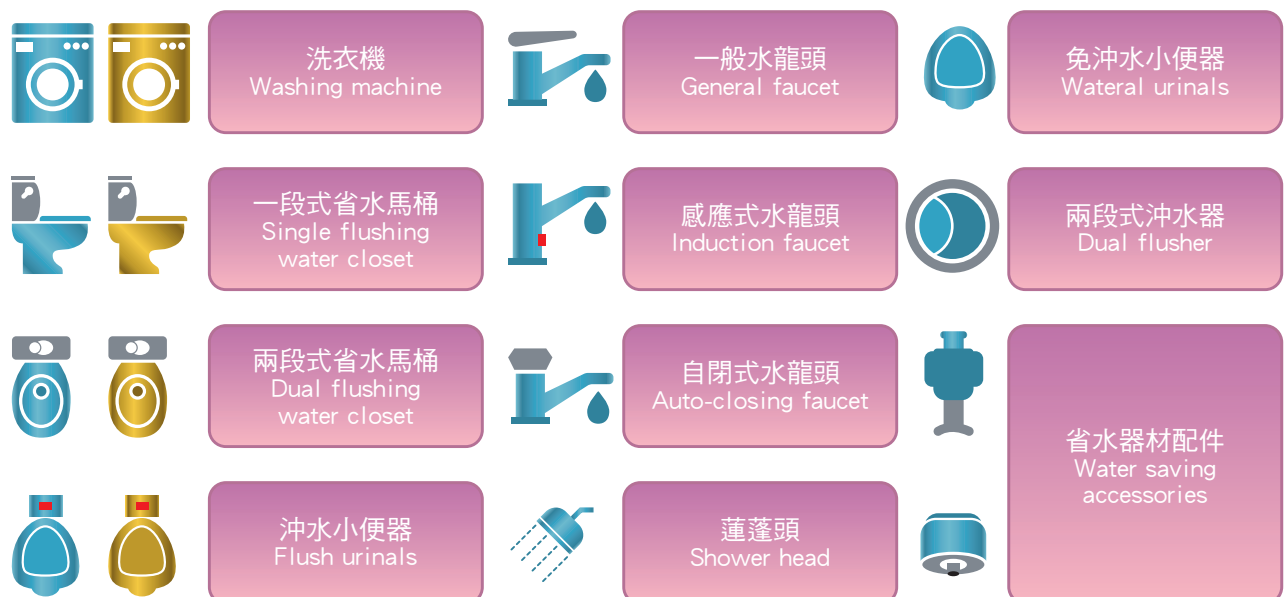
洗衣機
Washing machine

一般水龍頭
General faucet

免沖水小便器
Wateral urinals

一段式省水馬桶
Single flushing water closet

感應式水龍頭
Induction faucet

兩段式沖水器
Dual flusher

兩段式省水馬桶
Dual flushing water closet

自閉式水龍頭
Auto-closing faucet

省水器材配件
Water saving accessories

沖水小便器
Flush urinals

蓮蓬頭
Shower head